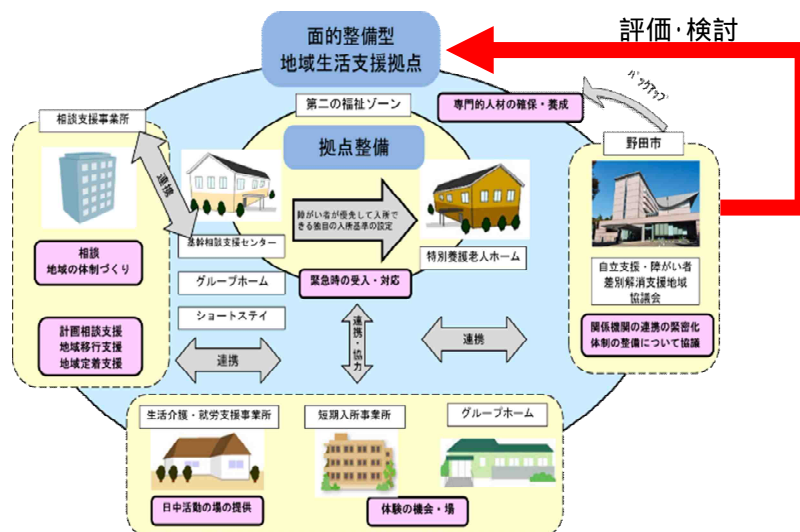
面的整備型
地域生活支援拠点

評価・検討

第二の福祉ゾーン

専門的人材の確保・養成

バックアップ

相談支援事業所

野田市

拠点整備

連携

障がい者が優先して入所できる独自の入所基準の設定

基幹相談支援センター

特別養護老人ホーム

相談
地域の体制づくり

グループホーム

緊急時の受入・対応

自立支援・障がい者差別解消支援地域協議会

計画相談支援
地域移行支援
地域定着支援

ショートステイ

連携・協力

連携

関係機関の連携の緊密化
体制の整備について協議

連携

生活介護・就労支援事業所

短期入所事業所

グループホーム

日中活動の場の提供

体験の機会・場